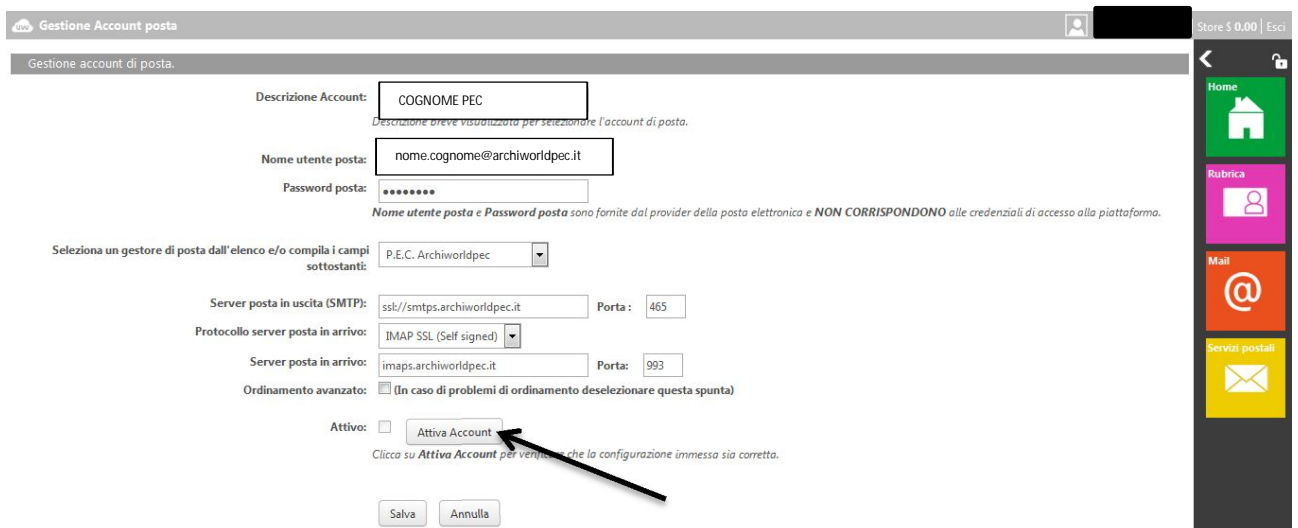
Gestione Account posta

Store $ 0.00 | Esci

Gestione account di posta.

Descrizione Account: COGNOME PEC
Descrizione breve visualizzata per selezionare l'account di posta.

Nome utente posta: nome.cognome@archiworldpec.it

Password posta: ••••••••

**Nome utente posta** e **Password posta** sono fornite dal provider della posta elettronica e **NON CORRISPONDONO** alle credenziali di accesso alla piattaforma.

Seleziona un gestore di posta dall'elenco e/o compila i campi sottostanti: P.E.C. Archiworldpec

Server posta in uscita (SMTP): ssl://smtps.archiworldpec.it Porta : 465

Protocollo server posta in arrivo: IMAP SSL (Self signed)

Server posta in arrivo: imaps.archiworldpec.it Porta: 993

Ordinamento avanzato: (In caso di problemi di ordinamento deselezionare questa spunta)

Attivo: Attiva Account

Clicca su **Attiva Account** per verificare che la configurazione immessa sia corretta.

Salva Annulla

Home

Rubrica

Mail

Servizi postali